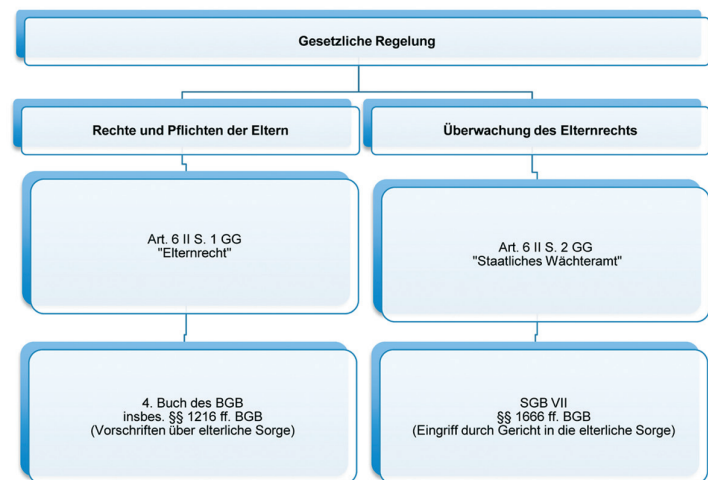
Gesetzliche Regelung

Rechte und Pflichten der Eltern

Art. 6 II S. 1 GG
"Elternrecht"

4. Buch des BGB
insbes. §§ 1216 ff. BGB
(Vorschriften über elterliche Sorge)

Überwachung des Elternrechts

Art. 6 II S. 2 GG
"Staatliches Wächteramt"

SGB VII
§§ 1666 ff. BGB
(Eingriff durch Gericht in die elterliche Sorge)